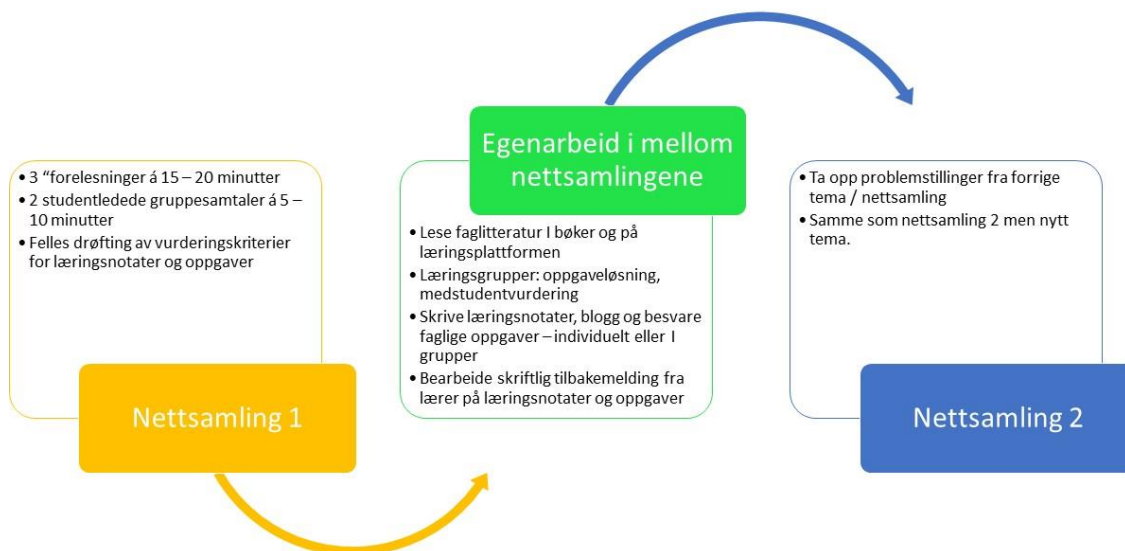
• 3 "forelesninger á 15 – 20 minutter
• 2 studentledede gruppesamtaler á 5 – 10 minutter
• Felles drøfting av vurderingskriterier for læringsnotater og oppgaver

Nettsamling 1

Egenarbeid i mellom nettsamlingene

• Lese faglitteratur I bøker og på læringsplattformen
• Læringsgrupper: oppgaveløsning, medstudentvurdering
• Skrive læringsnotater, blogg og besvare faglige oppgaver – individuelt eller I grupper
• Bearbeide skriftlig tilbakemelding fra lærer på læringsnotater og oppgaver

• Ta opp problemstillinger fra forrige tema / nettsamling
• Samme som nettsamling 2 men nytt tema.

Nettsamling 2